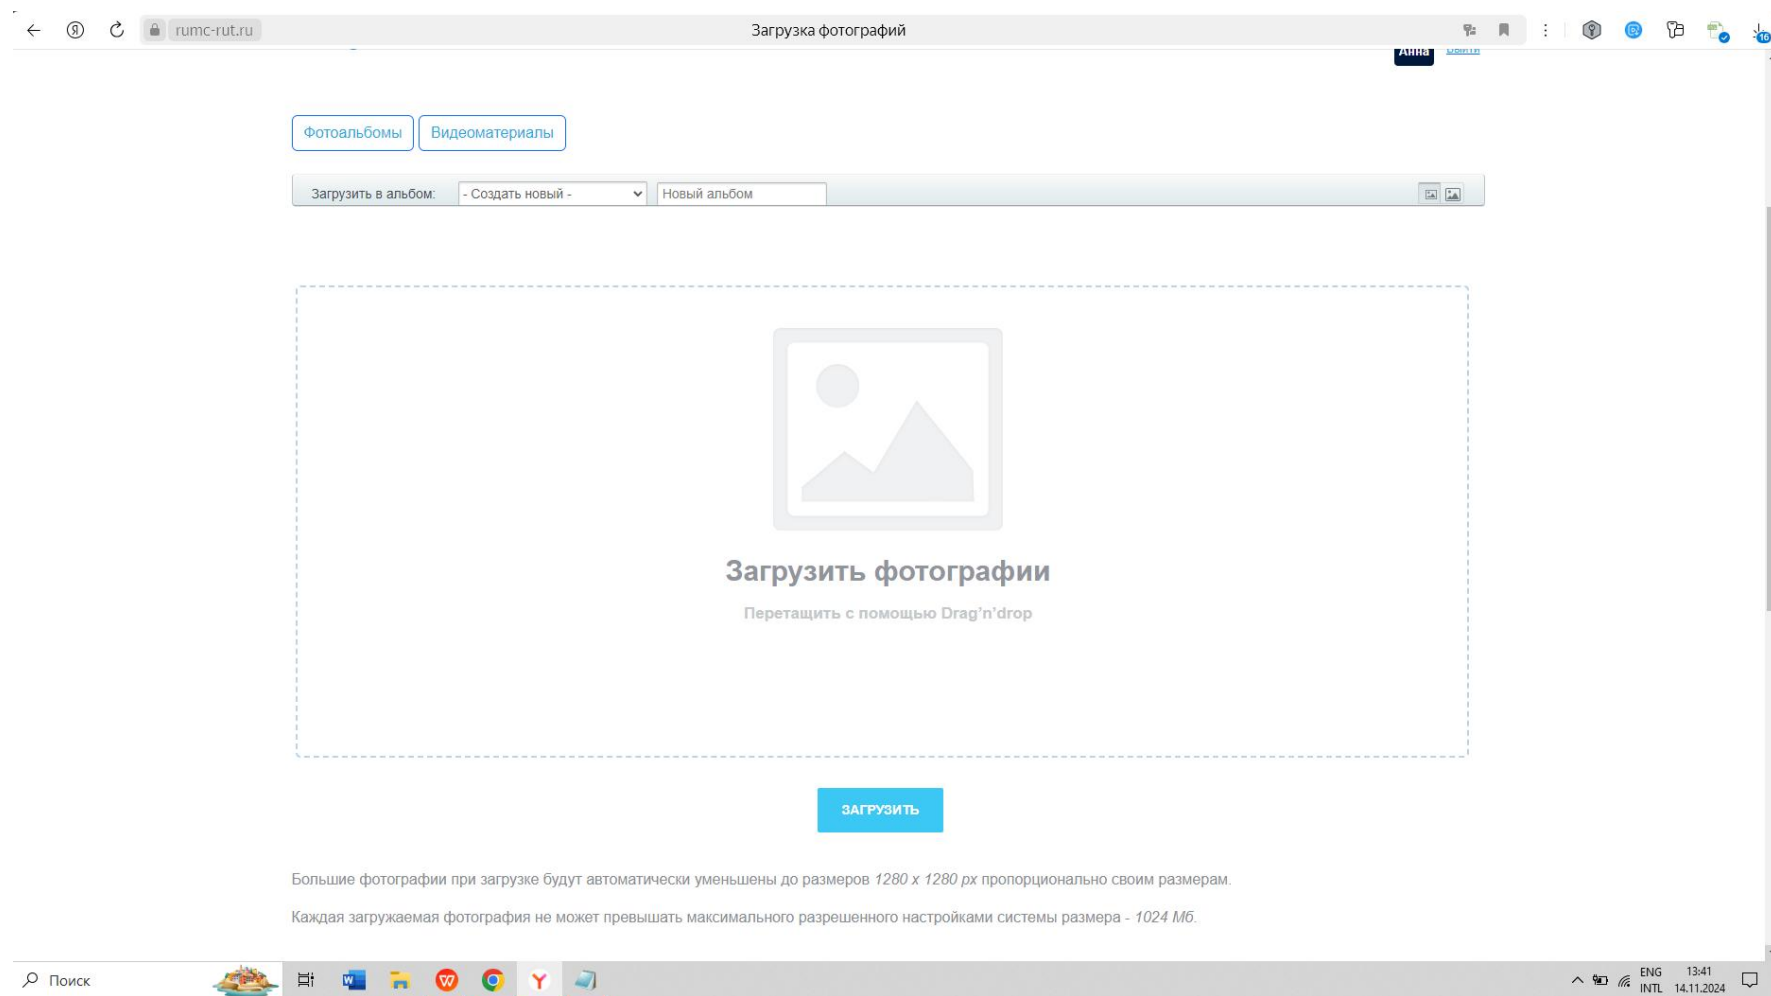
rumc-rut.ru

Загрузка фотографий

Анна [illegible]

Фотоальбомы Видеоматериалы

Загрузить в альбом: - Создать новый - Новый альбом

Загрузить фотографии

Перетащить с помощью Drag'n'drop

ЗАГРУЗИТЬ

Большие фотографии при загрузке будут автоматически уменьшены до размеров *1280 x 1280 px* пропорционально своим размерам.

Каждая загружаемая фотография не может превышать максимального разрешенного настройками системы размера - *1024 Мб*.

Поиск

ENG INTL 13:41 14.11.2024